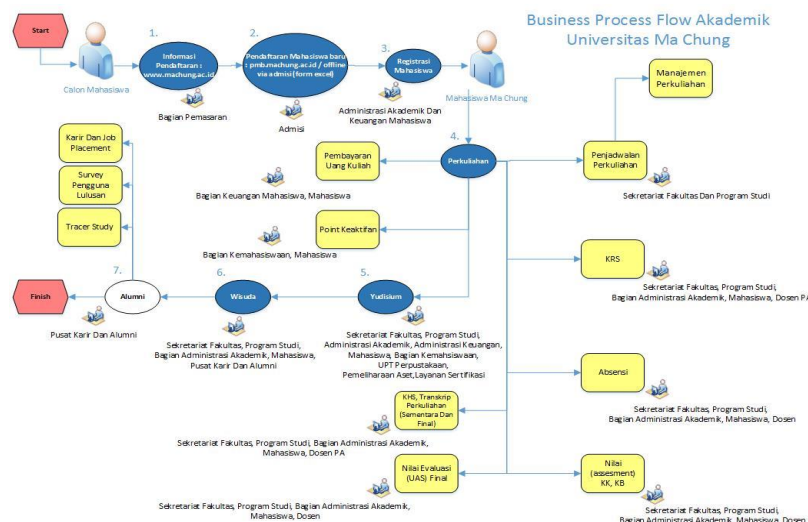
Business Process Flow Akademik
Universitas Ma Chung

Start

Calon Mahasiswa

1.
Informasi Pendaftaran : www.machung.ac.id

Bagian Pemasaran

2.
Pendaftaran Mahasiswa baru : pmb.machung.ac.id / offline via admisi (form excel)

Admisi

3.
Registrasi Mahasiswa

Administrasi Akademik Dan Keuangan Mahasiswa

Mahasiswa Ma Chung

Manajemen Perkuliahan

4.
Perkuliahan

Penjadwalan Perkuliahan

Sekretariat Fakultas Dan Program Studi

Pembayaran Uang Kuliah

Bagian Keuangan Mahasiswa, Mahasiswa

Point Keaktifan

Bagian Kemahasiswaan, Mahasiswa

KRS

Sekretariat Fakultas, Program Studi, Bagian Administrasi Akademik, Mahasiswa, Dosen P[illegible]

Karir Dan Job Placement

Survey Pengguna Lulusan

Tracer Study

7.
Alumni

Finish

Pusat Karir Dan Alumni

6.
Wisuda

Sekretariat Fakultas, Program Studi, Bagian Administrasi Akademik, Mahasiswa, Pusat Karir Dan Alumni

5.
Yudisium

Sekretariat Fakultas, Program Studi, Administrasi Akademik, Administrasi Keuangan, Mahasiswa, Bagian Kemahsiswaan, UPT Perpustakaan, Pemeliharaan Aset,Layanan Sertifikasi

Absensi

Sekretariat Fakultas, Program Studi, Bagian Administrasi Akademik, Mahasiswa, Dosen

KHS, Transkrip Perkuliahan (Sementara Dan Final)

Sekretariat Fakultas, Program Studi, Bagian Administrasi Akademik, Mahasiswa, Dosen PA

Nilai Evaluasi (UAS) Final

Sekretariat Fakultas, Program Studi, Bagian Administrasi Akademik, Mahasiswa, Dosen

Nilai (assesment) KK, KB

Sekretariat Fakultas, Program Studi, Bagian Administrasi Akademik, Mahasiswa, Dosen